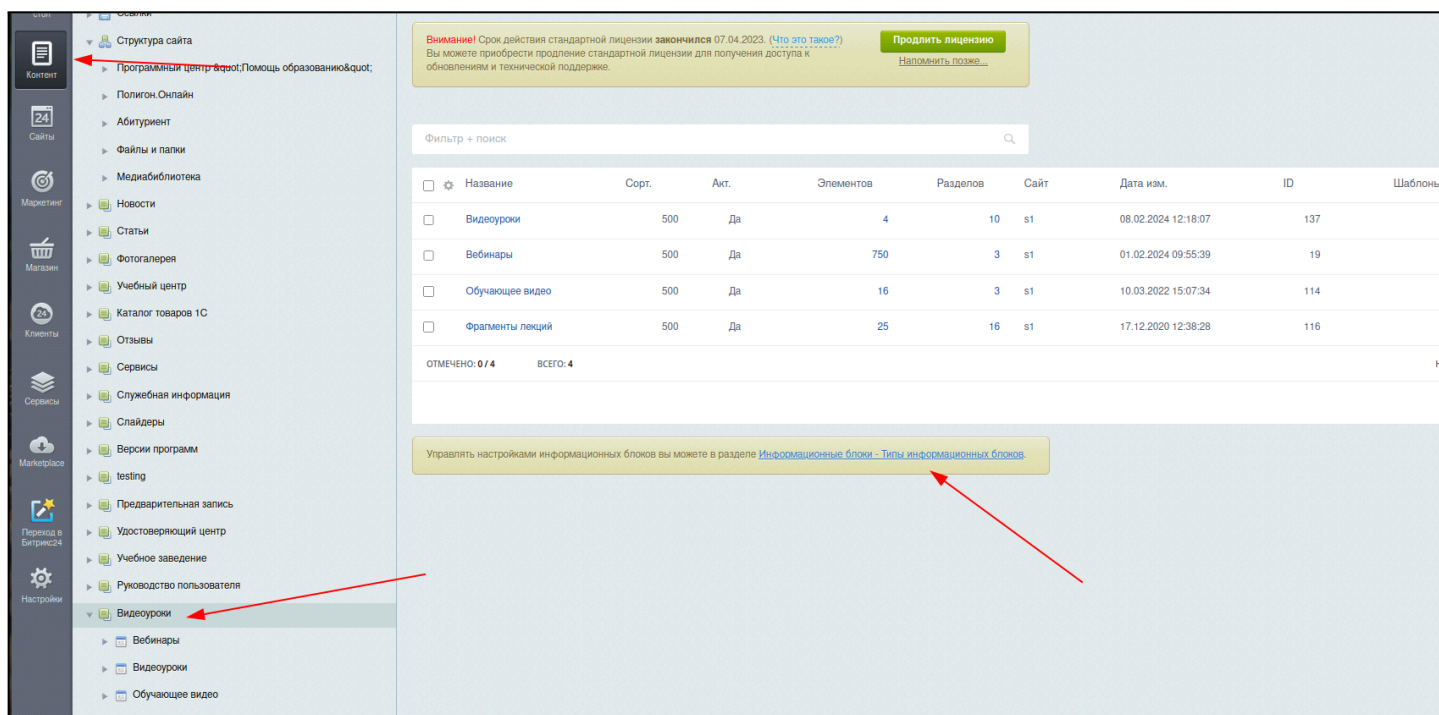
Стол
Контент
Сайты
Маркетинг
Магазин
Клиенты
Сервисы
Marketplace
Переход в Битрикс24
Настройки

Ссылки
Структура сайта
Программный центр &quot;Помощь образованию&quot;
Полигон.Онлайн
Абитуриент
Файлы и папки
Медиабиблиотека
Новости
Статьи
Фотогалерея
Учебный центр
Каталог товаров 1С
Отзывы
Сервисы
Служебная информация
Слайдеры
Версии программ
testing
Предварительная запись
Удостоверяющий центр
Учебное заведение
Руководство пользователя
Видеоуроки
Вебинары
Видеоуроки
Обучающее видео

Внимание! Срок действия стандартной лицензии закончился 07.04.2023. (Что это такое?) Вы можете приобрести продление стандартной лицензии для получения доступа к обновлениям и технической поддержке.
Продлить лицензию
Напомнить позже...

Фильтр + поиск

| Название | Сорт. | Акт. | Элементов | Разделов | Сайт | Дата изм. | ID | Шаблоны |
|---|---|---|---|---|---|---|---|---|
| Видеоуроки | 500 | Да | 4 | 10 | s1 | 08.02.2024 12:18:07 | 137 | |
| Вебинары | 500 | Да | 750 | 3 | s1 | 01.02.2024 09:55:39 | 19 | |
| Обучающее видео | 500 | Да | 16 | 3 | s1 | 10.03.2022 15:07:34 | 114 | |
| Фрагменты лекций | 500 | Да | 25 | 16 | s1 | 17.12.2020 12:38:28 | 116 | |

ОТМЕЧЕНО: 0 / 4 ВСЕГО: 4

Управлять настройками информационных блоков вы можете в разделе Информационные блоки - Типы информационных блоков.